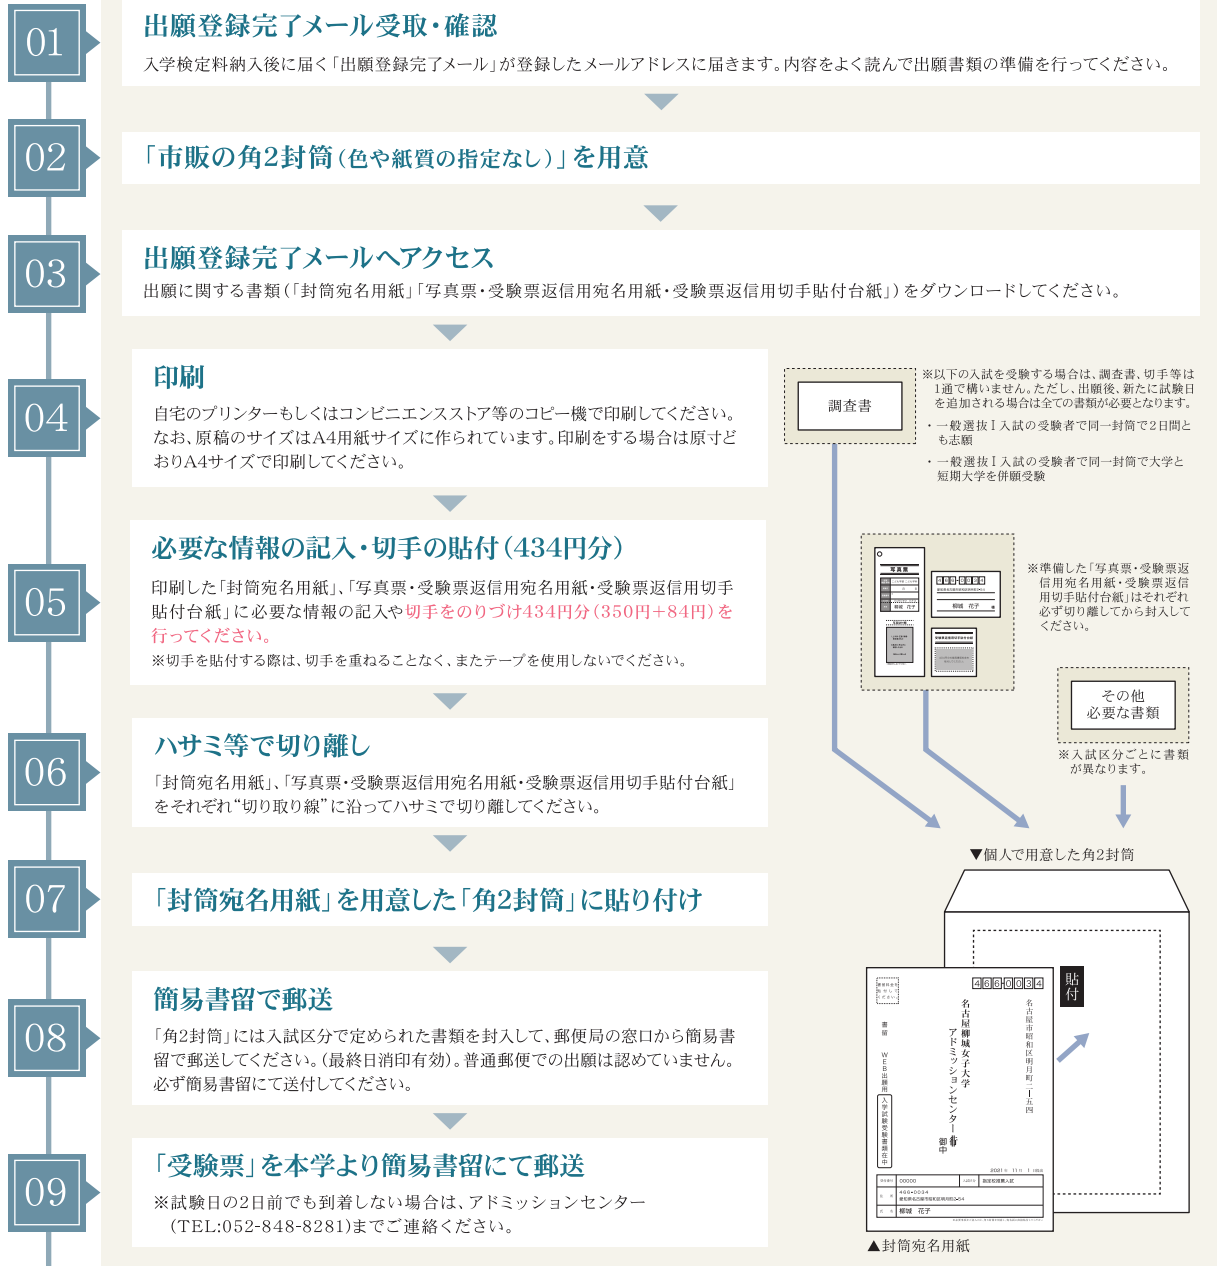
01

出願登録完了メール受取・確認

入学検定料納入後に届く「出願登録完了メール」が登録したメールアドレスに届きます。内容をよく読んで出願書類の準備を行ってください。

02

「市販の角2封筒（色や紙質の指定なし）」を用意

03

出願登録完了メールへアクセス

出願に関する書類（「封筒宛名用紙」「写真票・受験票返信用宛名用紙・受験票返信用切手貼付台紙」）をダウンロードしてください。

04

印刷

自宅のプリンターもしくはコンビニエンスストア等のコピー機で印刷してください。なお、原稿のサイズはA4用紙サイズに作られています。印刷をする場合は原寸どおりA4サイズで印刷してください。

05

必要な情報の記入・切手の貼付（434円分）

印刷した「封筒宛名用紙」、「写真票・受験票返信用宛名用紙・受験票返信用切手貼付台紙」に必要な情報の記入や切手をのりづけ434円分（350円＋84円）を行ってください。

※切手を貼付する際は、切手を重ねることなく、またテープを使用しないでください。

06

ハサミ等で切り離し

「封筒宛名用紙」、「写真票・受験票返信用宛名用紙・受験票返信用切手貼付台紙」をそれぞれ“切り取り線”に沿ってハサミで切り離してください。

07

「封筒宛名用紙」を用意した「角2封筒」に貼り付け

08

簡易書留で郵送

「角2封筒」には入試区分で定められた書類を封入して、郵便局の窓口から簡易書留で郵送してください。（最終日消印有効）。普通郵便での出願は認めていません。必ず簡易書留にて送付してください。

09

「受験票」を本学より簡易書留にて郵送

※試験日の2日前でも到着しない場合は、アドミッションセンター（TEL:052-848-8281）までご連絡ください。

調査書

※以下の入試を受験する場合は、調査書、切手等は1通で構いません。ただし、出願後、新たに試験日を追加される場合は全ての書類が必要となります。

・一般選抜Ⅰ入試の受験者で同一封筒で2日間とも志願

・一般選抜Ⅰ入試の受験者で同一封筒で大学と短期大学を併願受験

写真票

柳城 花子

※準備した「写真票・受験票返信用宛名用紙・受験票返信用切手貼付台紙」はそれぞれ必ず切り離してから封入してください。

その他
必要な書類

※入試区分ごとに書類が異なります。

▼個人で用意した角2封筒

466-0034

貼付

名古屋市昭和区明月町二丁目五四

名古屋柳城女子大学
アドミッションセンター行
御中

書留

WEB出願用

入学試験受験書類在中

00000

柳城 花子

▲封筒宛名用紙